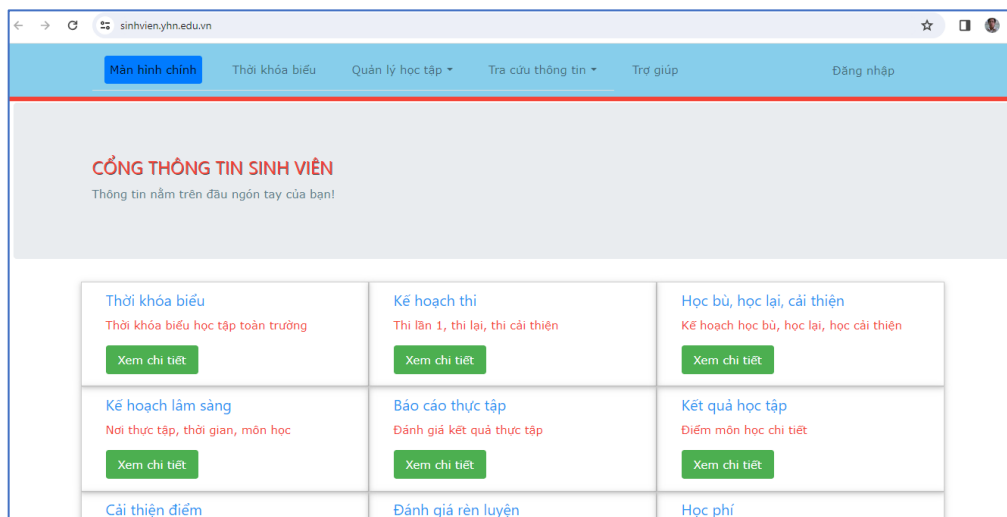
sinhvien.yhn.edu.vn

Màn hình chính | Thời khóa biểu | Quản lý học tập | Tra cứu thông tin | Trợ giúp | Đăng nhập

CỔNG THÔNG TIN SINH VIÊN

Thông tin nằm trên đầu ngón tay của bạn!

Thời khóa biểu
Thời khóa biểu học tập toàn trường
Xem chi tiết

Kế hoạch thi
Thi lần 1, thi lại, thi cải thiện
Xem chi tiết

Học bù, học lại, cải thiện
Kế hoạch học bù, học lại, học cải thiện
Xem chi tiết

Kế hoạch lâm sàng
Nơi thực tập, thời gian, môn học
Xem chi tiết

Báo cáo thực tập
Đánh giá kết quả thực tập
Xem chi tiết

Kết quả học tập
Điểm môn học chi tiết
Xem chi tiết

Cải thiện điểm

Đánh giá rèn luyện

Học phí